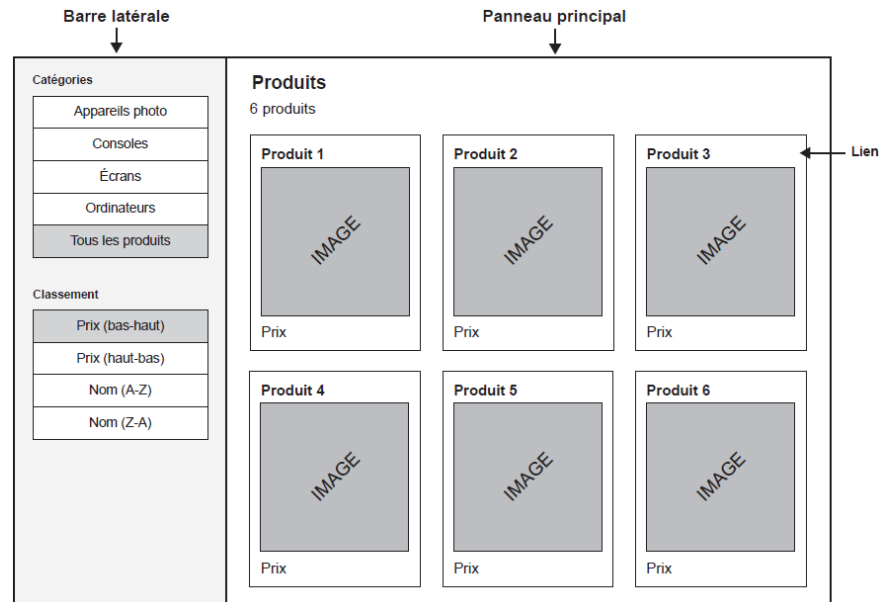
Barre latérale

Panneau principal

Catégories

Appareils photo

Consoles

Écrans

Ordinateurs

Tous les produits

Classement

Prix (bas-haut)

Prix (haut-bas)

Nom (A-Z)

Nom (Z-A)

Produits

6 produits

Produit 1

IMAGE

Prix

Produit 2

IMAGE

Prix

Produit 3

IMAGE

Prix

Lien

Produit 4

IMAGE

Prix

Produit 5

IMAGE

Prix

Produit 6

IMAGE

Prix